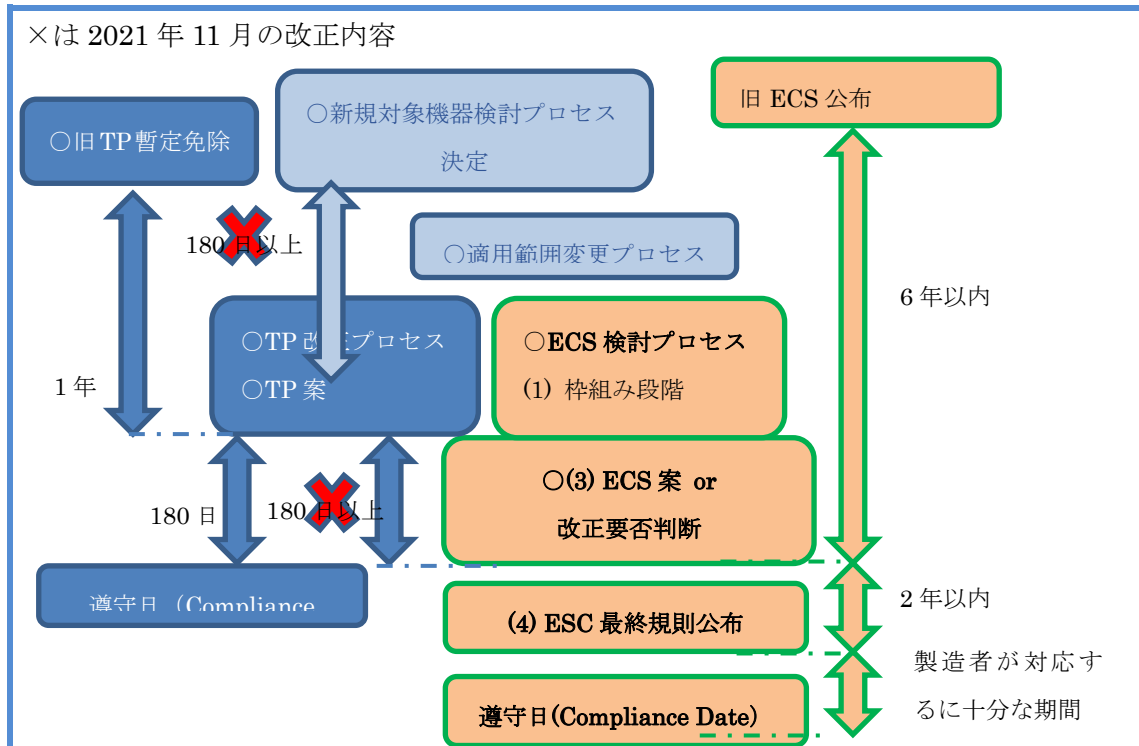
×は 2021 年 11 月の改正内容

○旧 TP 暫定免除

○新規対象機器検討プロセス決定

旧 ECS 公布

180 日以上

○適用範囲変更プロセス

6 年以内

○TP 改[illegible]プロセス
○TP 案

○ECS 検討プロセス
(1) 枠組み段階

1 年

○(3) ECS 案 or 改正要否判断

180 日

180 日以上

遵守日（Compliance

(4) ESC 最終規則公布

2 年以内

製造者が対応するに十分な期間

遵守日(Compliance Date)